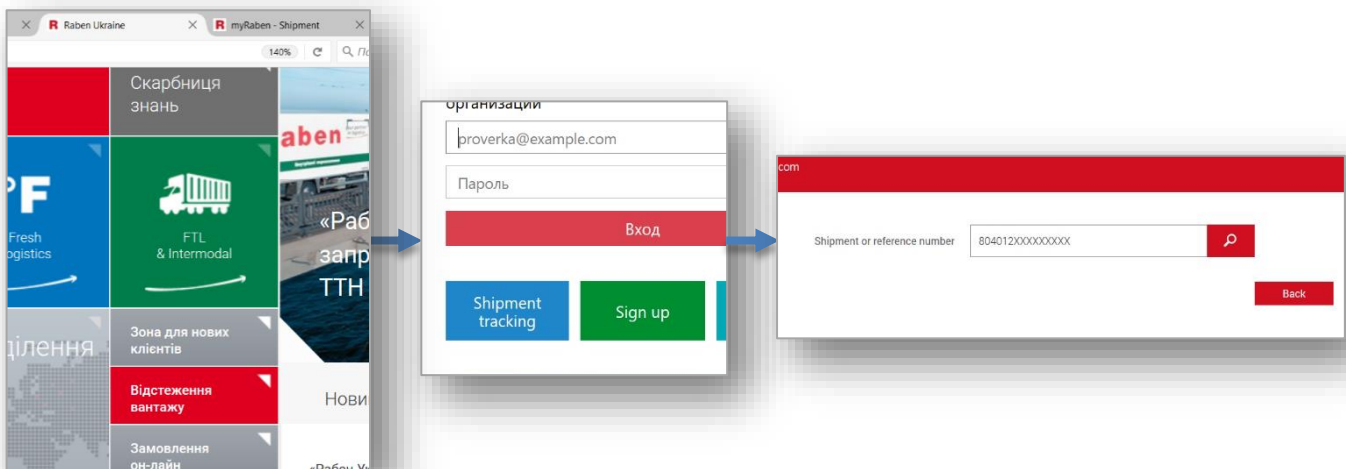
Raben Ukraine
myRaben - Shipment
140%
Скарбниця знань
F
Fresh logistics
FTL & Intermodal
raben
«Раб запр ТТН
ділення
Зона для нових клієнтів
Відстеження вантажу
Замовлення он-лайн
Нови
«Рабен Ук

организации
proverka@example.com
Пароль
Вход
Shipment tracking
Sign up

com
Shipment or reference number
804012XXXXXXXXX
Back